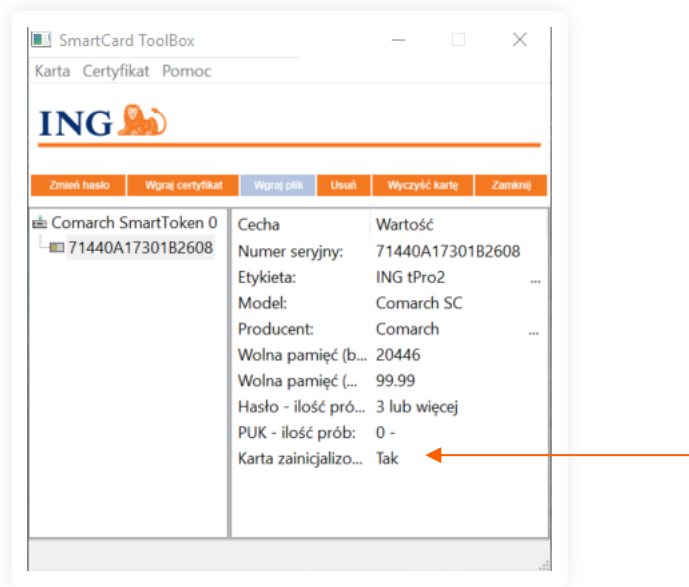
SmartCard ToolBox

Karta Certyfikat Pomoc

ING

Zmień hasło Wgraj certyfikat Wgraj plik Usuń Wyczyść kartę Zamknij

Comarch SmartToken 0
71440A17301B2608

| Cecha | Wartość |
|---|---|
| Numer seryjny: | 71440A17301B2608 |
| Etykieta: | ING tPro2 ... |
| Model: | Comarch SC |
| Producent: | Comarch ... |
| Wolna pamięć (b... | 20446 |
| Wolna pamięć (... | 99.99 |
| Hasło - ilość pró... | 3 lub więcej |
| PUK - ilość prób: | 0 - |
| Karta zainicjalizo... | Tak |